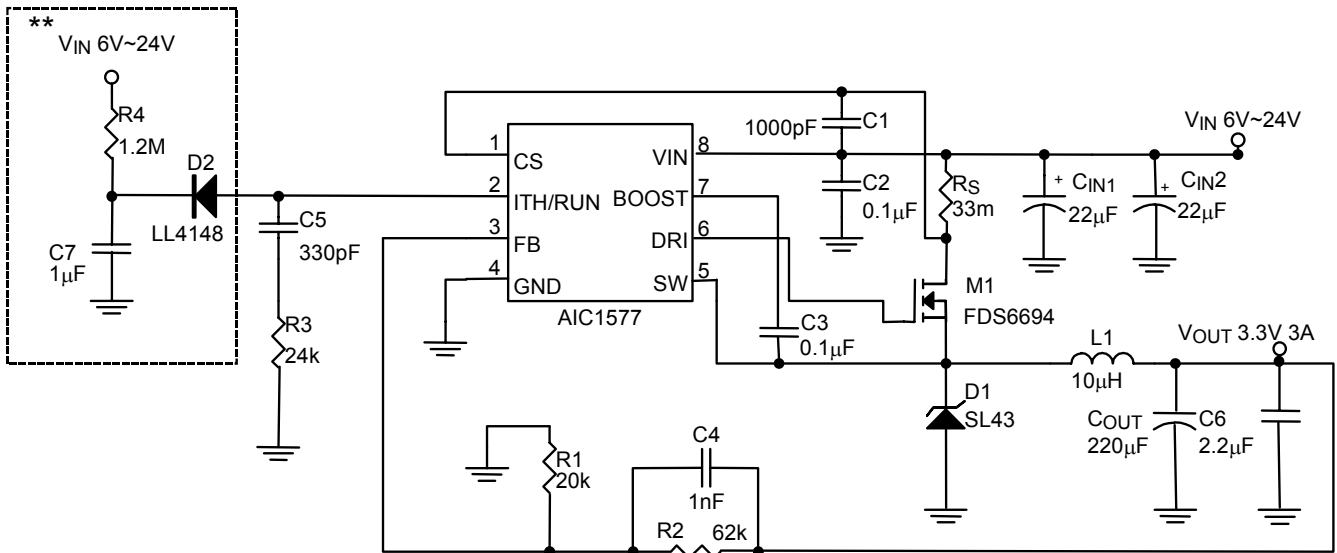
**
$V_{IN}$ 6V~24V
R4
1.2M
D2
LL4148
C7
1μF
C5
330pF
R3
24k
1 CS
2 ITH/RUN
3 FB
4 GND
VIN 8
BOOST 7
DRI 6
SW 5
AIC1577
1000pF
C1
C2
0.1μF
$R_S$
33m
+ $C_{IN}1$
22μF
+ $C_{IN}2$
22μF
$V_{IN}$ 6V~24V
M1
FDS6694
C3
0.1μF
L1
10μH
$V_{OUT}$ 3.3V 3A
D1
SL43
$C_{OUT}$
220μF
C6
2.2μF
C4
1nF
R1
20k
R2
62k